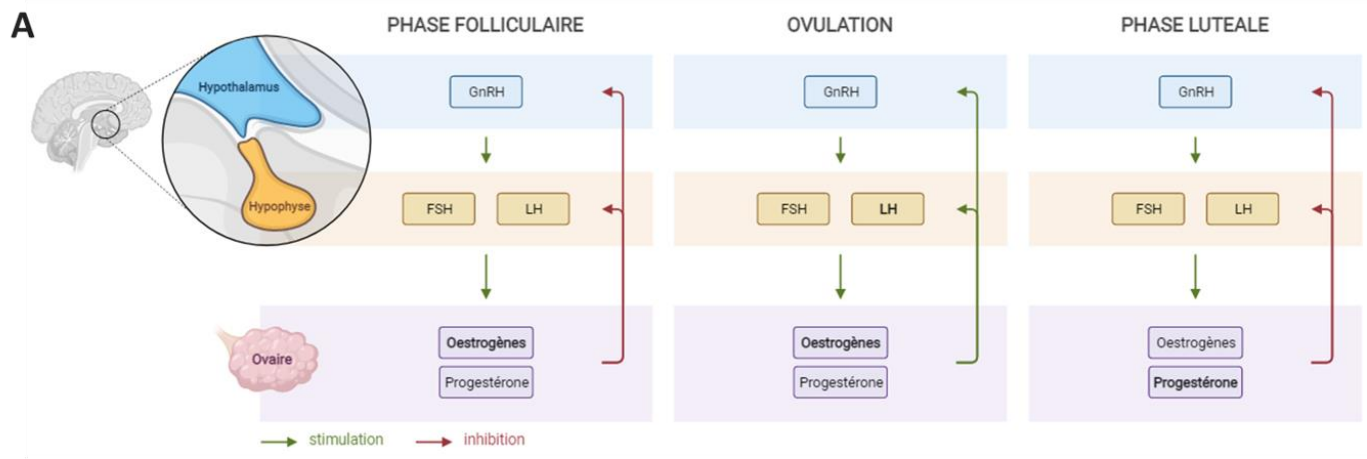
A

Hypothalamus

Hypophyse

Ovaire

PHASE FOLLICULAIRE

GnRH

FSH LH

Oestrogènes

Progestérone

OVULATION

GnRH

FSH LH

Oestrogènes

Progestérone

PHASE LUTEALE

GnRH

FSH LH

Oestrogènes

Progestérone

stimulation inhibition